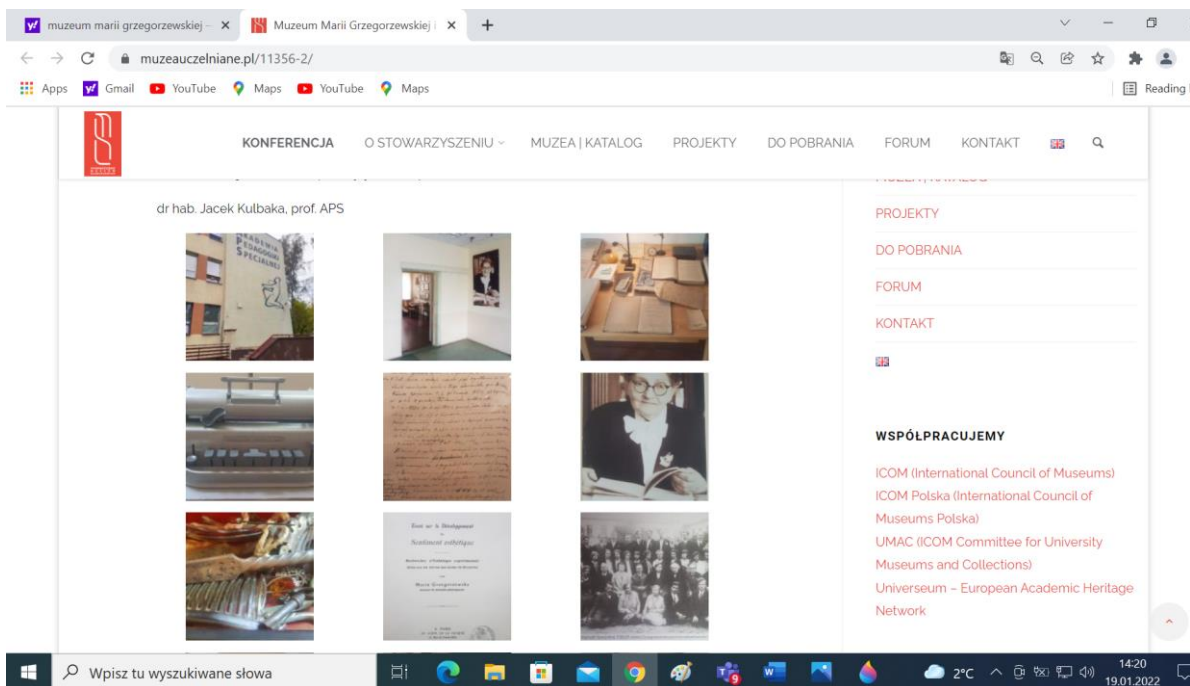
muzeum marii grzegorzewskiej – ×
Muzeum Marii Grzegorzewskiej ×
+

mzeauczelniane.pl/11356-2/

Apps Gmail YouTube Maps YouTube Maps
Reading

KONFERENCJA O STOWARZYSZENIU MUZEA | KATALOG PROJEKTY DO POBRANIA FORUM KONTAKT

dr hab. Jacek Kulbaka, prof. APS

AKADEMIA PEDAGOGIKI SPECJALNEJ

PROJEKTY
DO POBRANIA
FORUM
KONTAKT

WSPÓŁPRACUJEMY

ICOM (International Council of Museums)
ICOM Polska (International Council of Museums Polska)
UMAC (ICOM Committee for University Museums and Collections)
Universeum – European Academic Heritage Network

Essai sur le Développement du Sentiment esthétique
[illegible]
Maria Grzegorzewska

Wpisz tu wyszukiwane słowa
2°C
14:20
19.01.2022